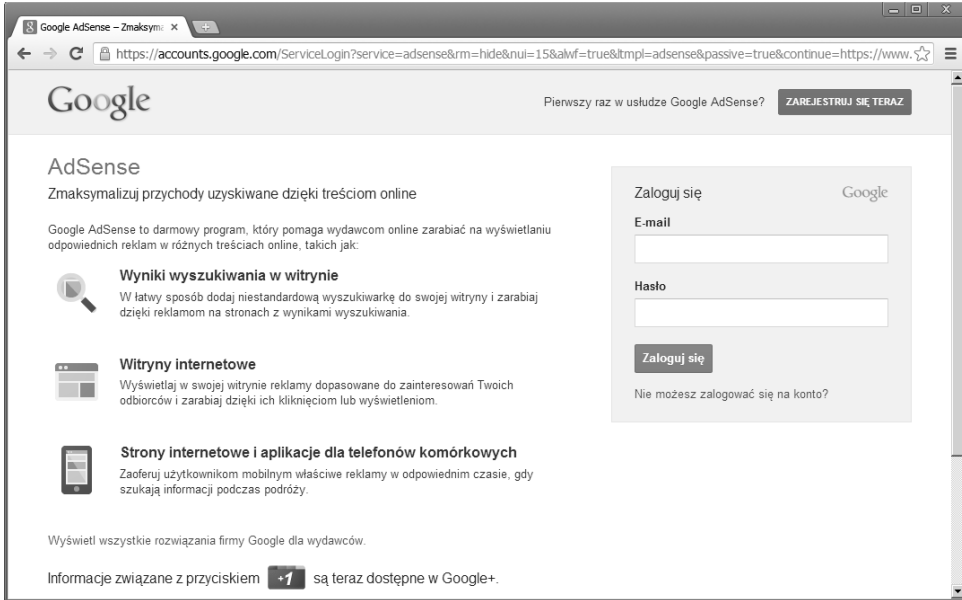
Google AdSense – Zmaksyma ×

https://accounts.google.com/ServiceLogin?service=adsense&rm=hide&nui=15&alwf=true&ltmpl=adsense&passive=true&continue=https://www.

Google

Pierwszy raz w usłudze Google AdSense? ZAREJESTRUJ SIĘ TERAZ

AdSense

Zmaksymalizuj przychody uzyskiwane dzięki treściom online

Google AdSense to darmowy program, który pomaga wydawcom online zarabiać na wyświetlaniu odpowiednich reklam w różnych treściach online, takich jak:

Wyniki wyszukiwania w witrynie

W łatwy sposób dodaj niestandardową wyszukiwarkę do swojej witryny i zarabiaj dzięki reklamom na stronach z wynikami wyszukiwania.

Witryny internetowe

Wyświetlaj w swojej witrynie reklamy dopasowane do zainteresowań Twoich odbiorców i zarabiaj dzięki ich kliknięciom lub wyświetleniom.

Strony internetowe i aplikacje dla telefonów komórkowych

Zaoferuj użytkownikom mobilnym właściwe reklamy w odpowiednim czasie, gdy szukają informacji podczas podróży.

Wyświetl wszystkie rozwiązania firmy Google dla wydawców.

Informacje związane z przyciskiem +1 są teraz dostępne w Google+.

Zaloguj się

Google

E-mail

Hasło

Zaloguj się

Nie możesz zalogować się na konto?